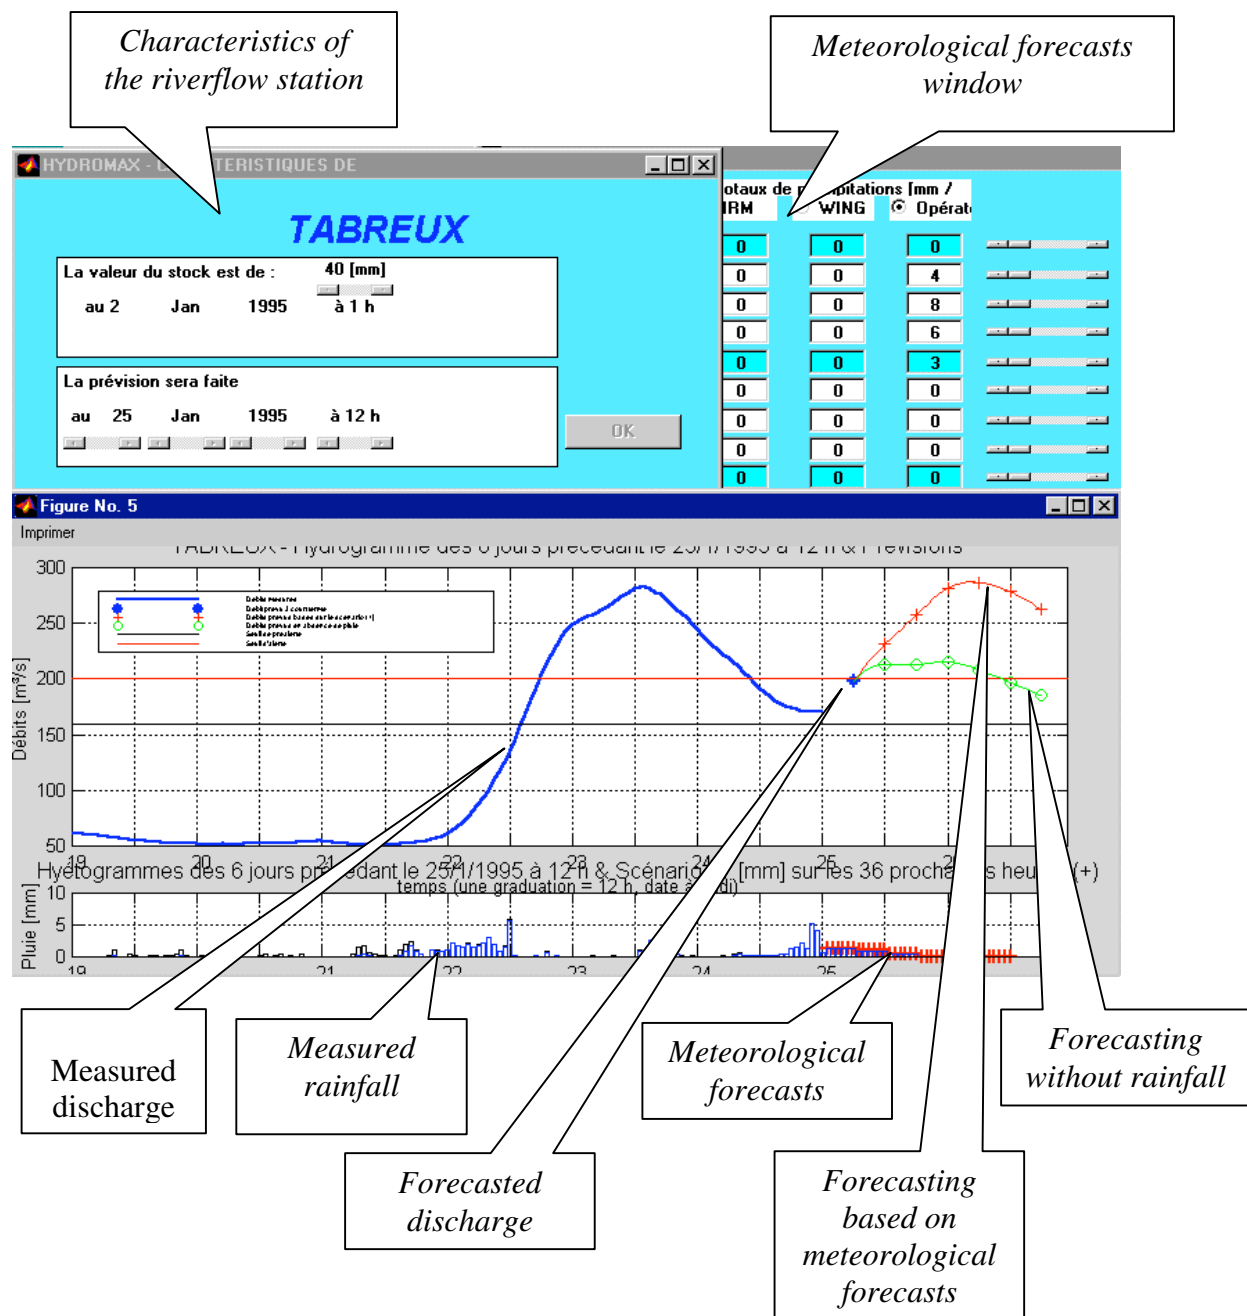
Characteristics of the riverflow station

Meteorological forecasts window

HYDROMAX - C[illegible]TERISTIQUES DE

TABREUX

La valeur du stock est de : 40 [mm]

au 2 Jan 1995 à 1 h

La prévision sera faite

au 25 Jan 1995 à 12 h

OK

otaux de p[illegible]ipitations [mm /
IRM WING Opérat

| 0 | 0 | 0 |
|---|---|---|
| 0 | 0 | 4 |
| 0 | 0 | 8 |
| 0 | 0 | 6 |
| 0 | 0 | 3 |
| 0 | 0 | 0 |
| 0 | 0 | 0 |
| 0 | 0 | 0 |
| 0 | 0 | 0 |

Figure No. 5

Imprimer

TABREUX - Hydrogramme des 6 jours précédant le 25/1/1995 à 12 h & Prévisions

300
250
200
150
100
50

Débits [m³/s]

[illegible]

18 20 21 22 23 24 25 2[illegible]

Hyétogrammes des 6 jours pr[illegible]édant le 25/1/1995 à 12 h & Scénario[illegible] [mm] sur les 36 procha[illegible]s heu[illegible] (+)

temps (une graduation = 12 h, date à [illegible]di)

10
5
0

Pluie [mm]

19 21 22 23 24 25

Measured discharge

Measured rainfall

Meteorological forecasts

Forecasting without rainfall

Forecasted discharge

Forecasting based on meteorological forecasts